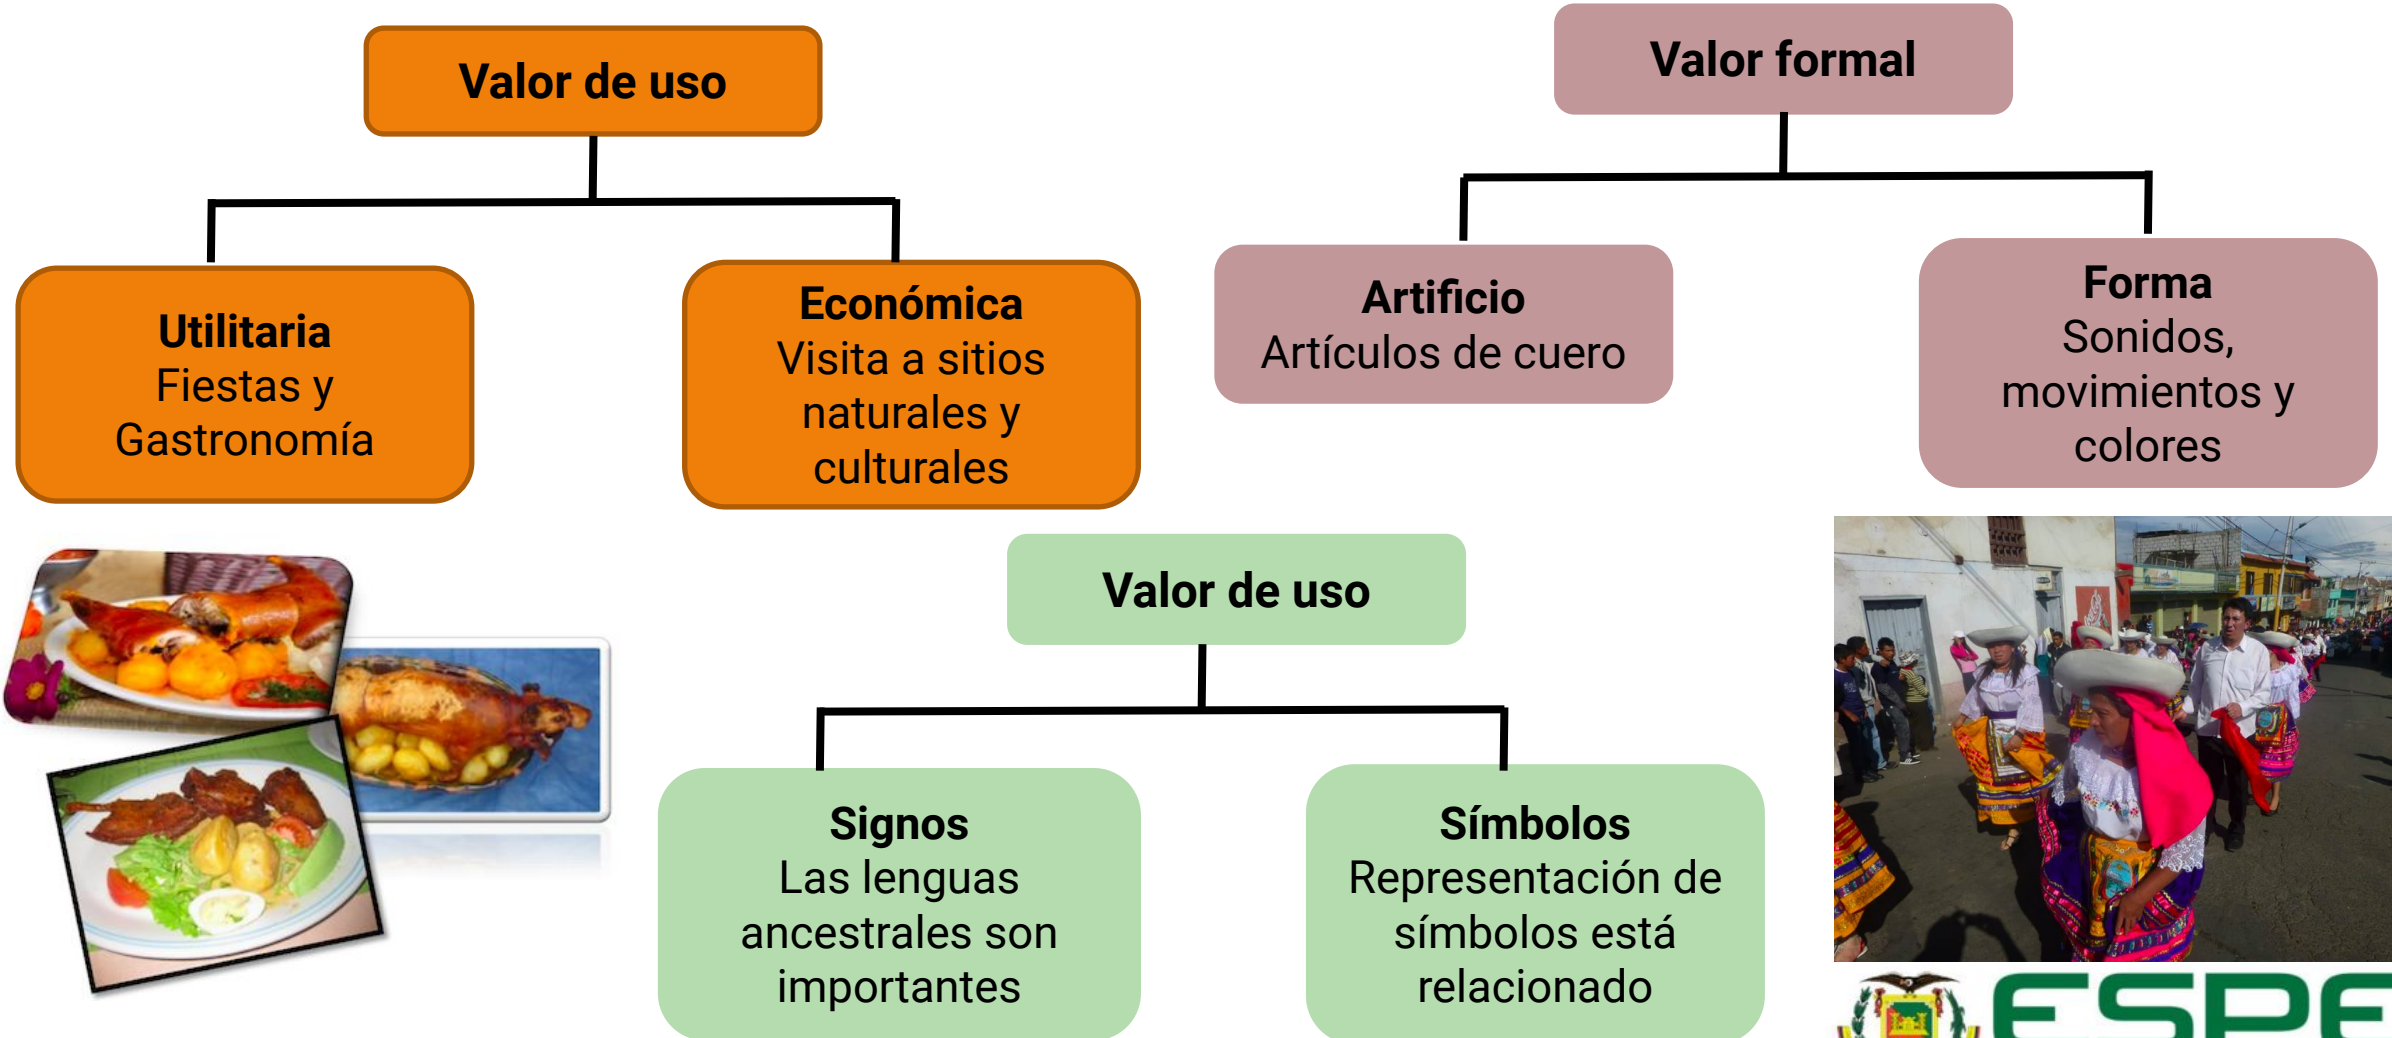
Valor de uso

Utilitaria
Fiestas y Gastronomía

Económica
Visita a sitios naturales y culturales

Valor formal

Artificio
Artículos de cuero

Forma
Sonidos, movimientos y colores

Valor de uso

Signos
Las lenguas ancestrales son importantes

Símbolos
Representación de símbolos está relacionado

ESPE